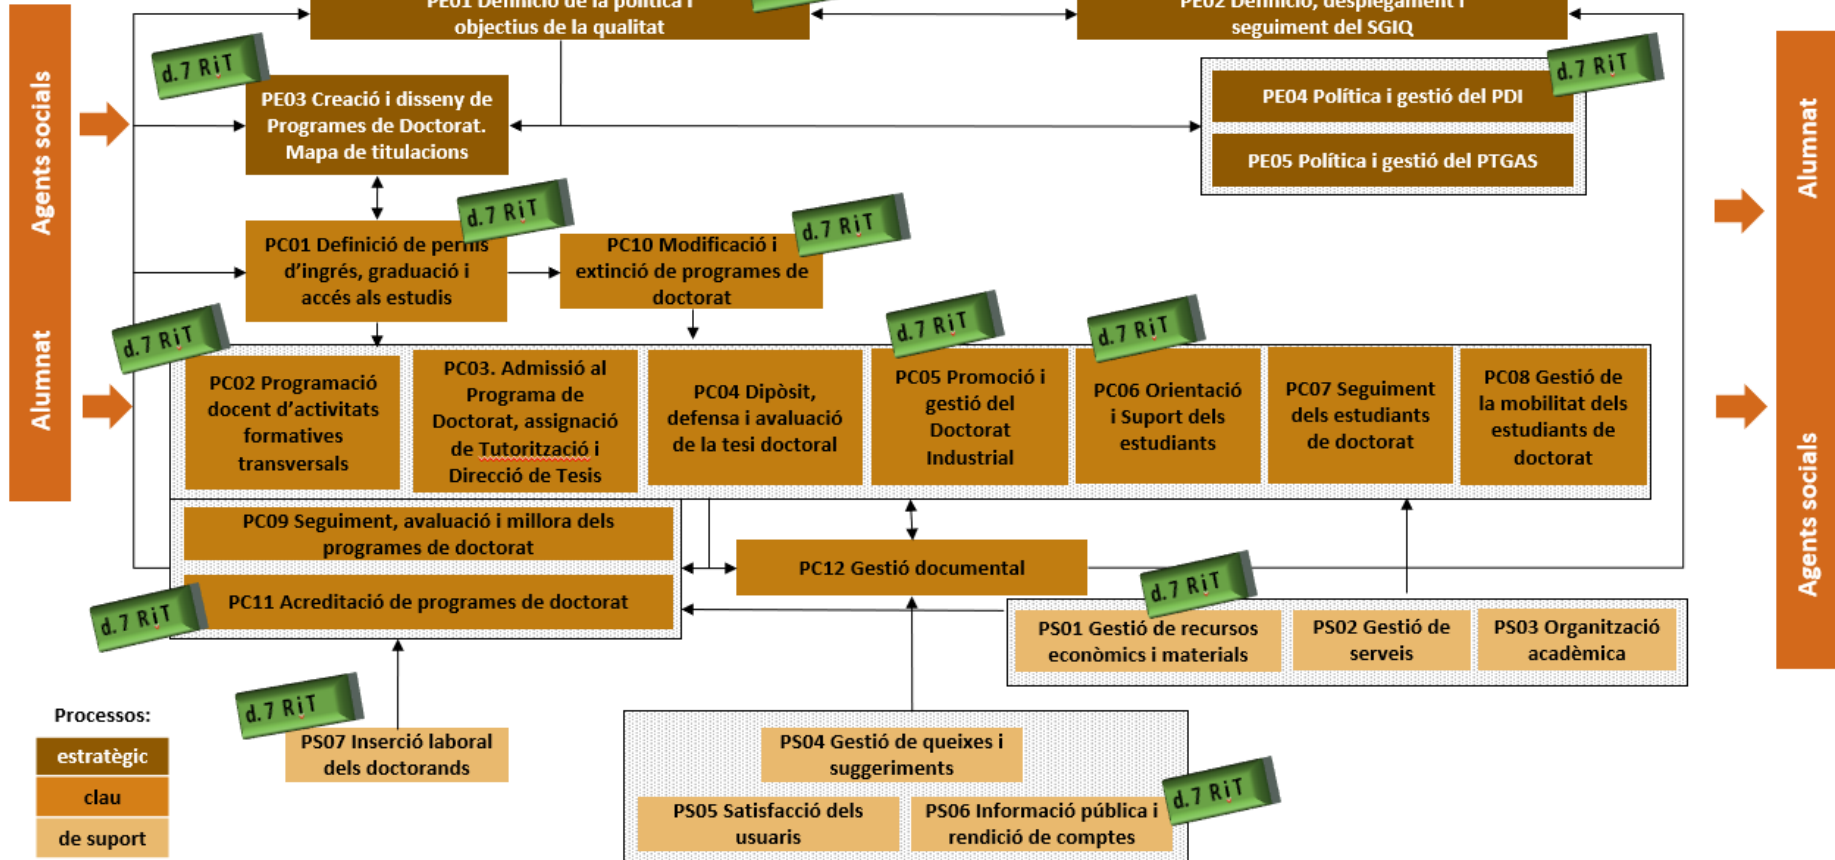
Agents socials

Alumnat

PE01 Definició de la política i objectius de la qualitat

PE02 Definició, desplegament i seguiment del SGIQ

d.7 RiT

PE03 Creació i disseny de Programes de Doctorat. Mapa de titulacions

d.7 RiT

PE04 Política i gestió del PDI

PE05 Política i gestió del PTGAS

d.7 RiT

PC01 Definició de perfils d'ingrés, graduació i accés als estudis

d.7 RiT

PC10 Modificació i extinció de programes de doctorat

d.7 RiT

d.7 RiT

d.7 RiT

PC02 Programació docent d'activitats formatives transversals

PC03. Admissió al Programa de Doctorat, assignació de Tutorització i Direcció de Tesis

PC04 Dipòsit, defensa i avaluació de la tesi doctoral

PC05 Promoció i gestió del Doctorat Industrial

PC06 Orientació i Suport dels estudiants

PC07 Seguiment dels estudiants de doctorat

PC08 Gestió de la mobilitat dels estudiants de doctorat

PC09 Seguiment, avaluació i millora dels programes de doctorat

PC12 Gestió documental

d.7 RiT

PC11 Acreditació de programes de doctorat

d.7 RiT

PS01 Gestió de recursos econòmics i materials

PS02 Gestió de serveis

PS03 Organització acadèmica

Processos:

estratègic

clau

de suport

d.7 RiT

PS07 Inserció laboral dels doctorands

PS04 Gestió de queixes i suggeriments

d.7 RiT

PS05 Satisfacció dels usuaris

PS06 Informació pública i rendició de comptes

Alumnat

Agents socials